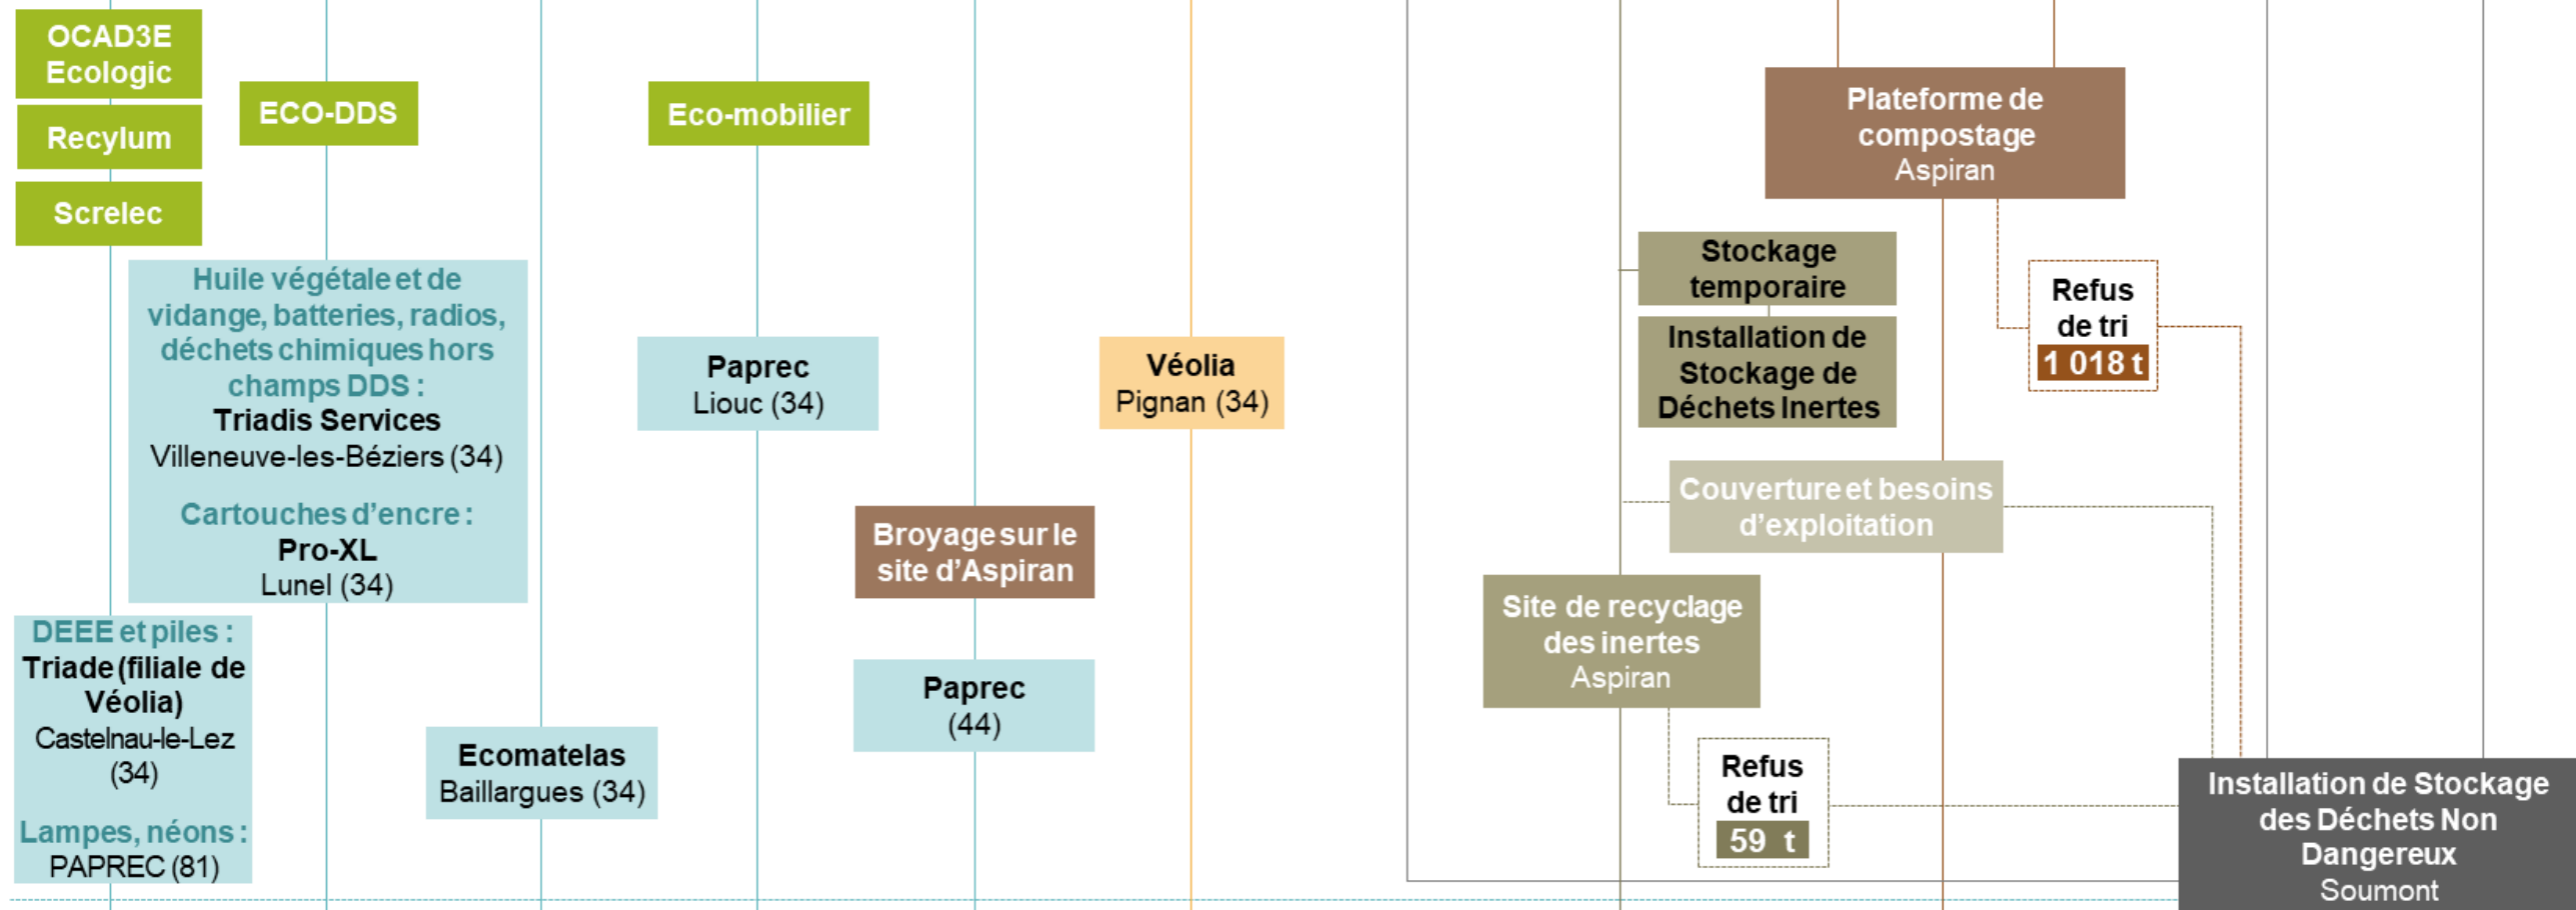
OCAD3E
Ecologic

Recylum

Screlec

ECO-DDS

Eco-mobilier

Plateforme de compostage
Aspiran

Stockage temporaire

Installation de Stockage de Déchets Inertes

Refus de tri
1 018 t

Huile végétale et de vidange, batteries, radios, déchets chimiques hors champs DDS :
Triadis Services
Villeneuve-les-Béziers (34)

Cartouches d'encre :
Pro-XL
Lunel (34)

Paprec
Liouc (34)

Véolia
Pignan (34)

Couverture et besoins d'exploitation

Broyage sur le site d'Aspiran

Site de recyclage des inertes
Aspiran

DEEE et piles :
Triade (filiale de Véolia)
Castelnau-le-Lez (34)

Lampes, néons :
PAPREC (81)

Paprec
(44)

Ecomatelas
Baillargues (34)

Refus de tri
59 t

Installation de Stockage des Déchets Non Dangereux
Soumont